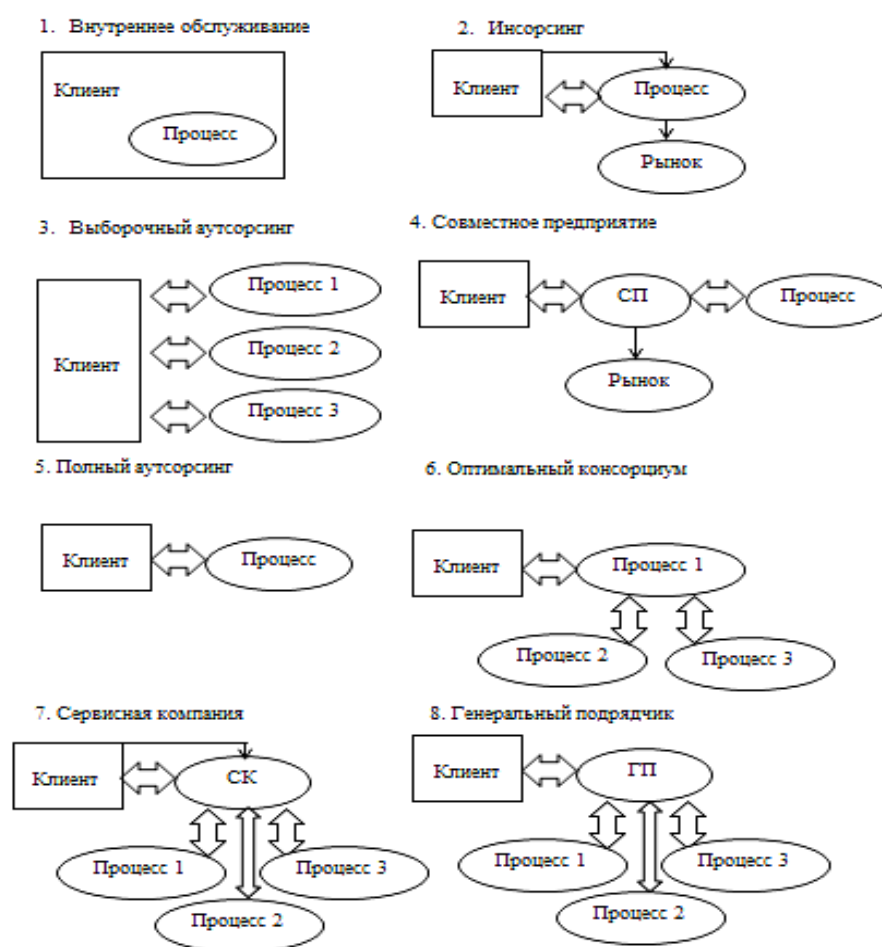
1. Внутреннее обслуживание

Клиент

Процесс

2. Инсорсинг

Клиент

Процесс

Рынок

3. Выборочный аутсорсинг

Клиент

Процесс 1

Процесс 2

Процесс 3

4. Совместное предприятие

Клиент

СП

Процесс

Рынок

5. Полный аутсорсинг

Клиент

Процесс

6. Оптимальный консорциум

Клиент

Процесс 1

Процесс 2

Процесс 3

7. Сервисная компания

Клиент

СК

Процесс 1

Процесс 3

Процесс 2

8. Генеральный подрядчик

Клиент

ГП

Процесс 1

Процесс 3

Процесс 2